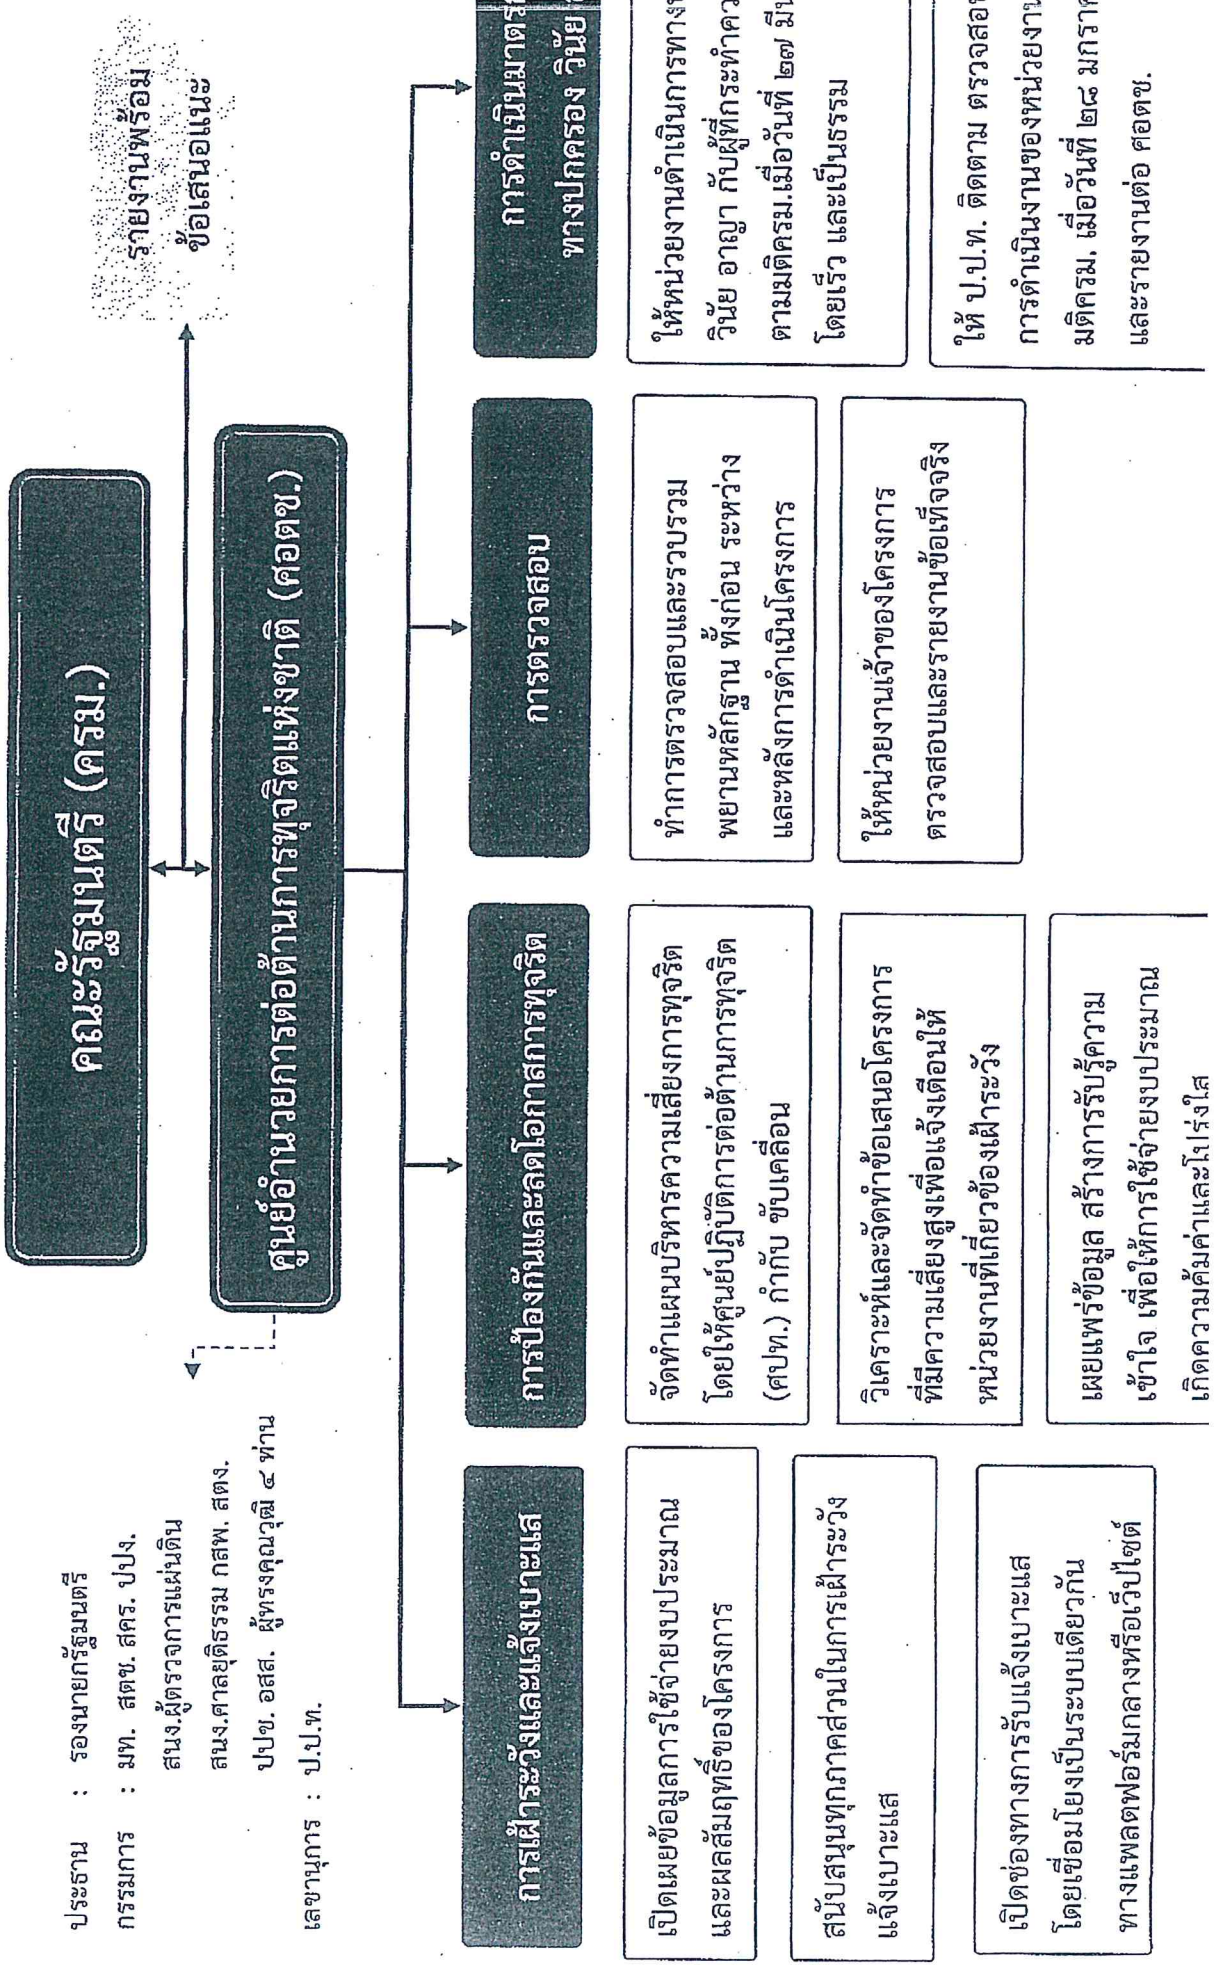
คณะรัฐมนตรี (ครม.)

รายงานพร้อม
ข้อเสนอแนะ

ศูนย์อำนวยการต่อต้านการทุจริตแห่งชาติ (ศอตช.)

ประธาน : รองนายกรัฐมนตรี
กรรมการ : มท. สตช. สคร. ปปง.
สนง.ผู้ตรวจการแผ่นดิน
สนง.ศาลยุติธรรม กสพ. สตง.
ปปช. อสส. ผู้ทรงคุณวุฒิ ๔ ท่าน
เลขานุการ : ป.ป.ท.

การเฝ้าระวังและแจ้งเบาะแส

เปิดเผยข้อมูลการใช้จ่ายงบประมาณและผลสัมฤทธิ์ของโครงการ

สนับสนุนทุกภาคส่วนในการเฝ้าระวังแจ้งเบาะแส

เปิดช่องทางการรับแจ้งเบาะแส โดยเชื่อมโยงเป็นระบบเดียวกันทางแพลตฟอร์มกลางหรือเว็บไซต์

การป้องกันและลดโอกาสการทุจริต

จัดทำแผนบริหารความเสี่ยงการทุจริต โดยให้ศูนย์ปฏิบัติการต่อต้านการทุจริต (ศปท.) กำกับ ขับเคลื่อน

วิเคราะห์และจัดทำข้อเสนอโครงการที่มีความเสี่ยงสูงเพื่อแจ้งเตือนให้หน่วยงานที่เกี่ยวข้องเฝ้าระวัง

เผยแพร่ข้อมูล สร้างการรับรู้ความเข้าใจ เพื่อให้การใช้จ่ายงบประมาณเกิดความคุ้มค่าและโปร่งใส

การตรวจสอบ

ทำการตรวจสอบและรวบรวมพยานหลักฐาน ทั้งก่อน ระหว่างและหลังการดำเนินโครงการ

ให้หน่วยงานเจ้าของโครงการตรวจสอบและรายงานข้อเท็จจริง

การดำเนินมาตร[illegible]
ทางปกครอง วินัย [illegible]

ให้หน่วยงานดำเนินการทาง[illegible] วินัย อาญา กับผู้ที่กระทำคว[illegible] ตามมติครม.เมื่อวันที่ ๒๗ มี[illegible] โดยเร็ว และเป็นธรรม

ให้ ป.ป.ท. ติดตาม ตรวจสอ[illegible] การดำเนินงานของหน่วยงา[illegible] มติครม. เมื่อวันที่ ๒๘ มกรา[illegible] และรายงานต่อ ศอตช.